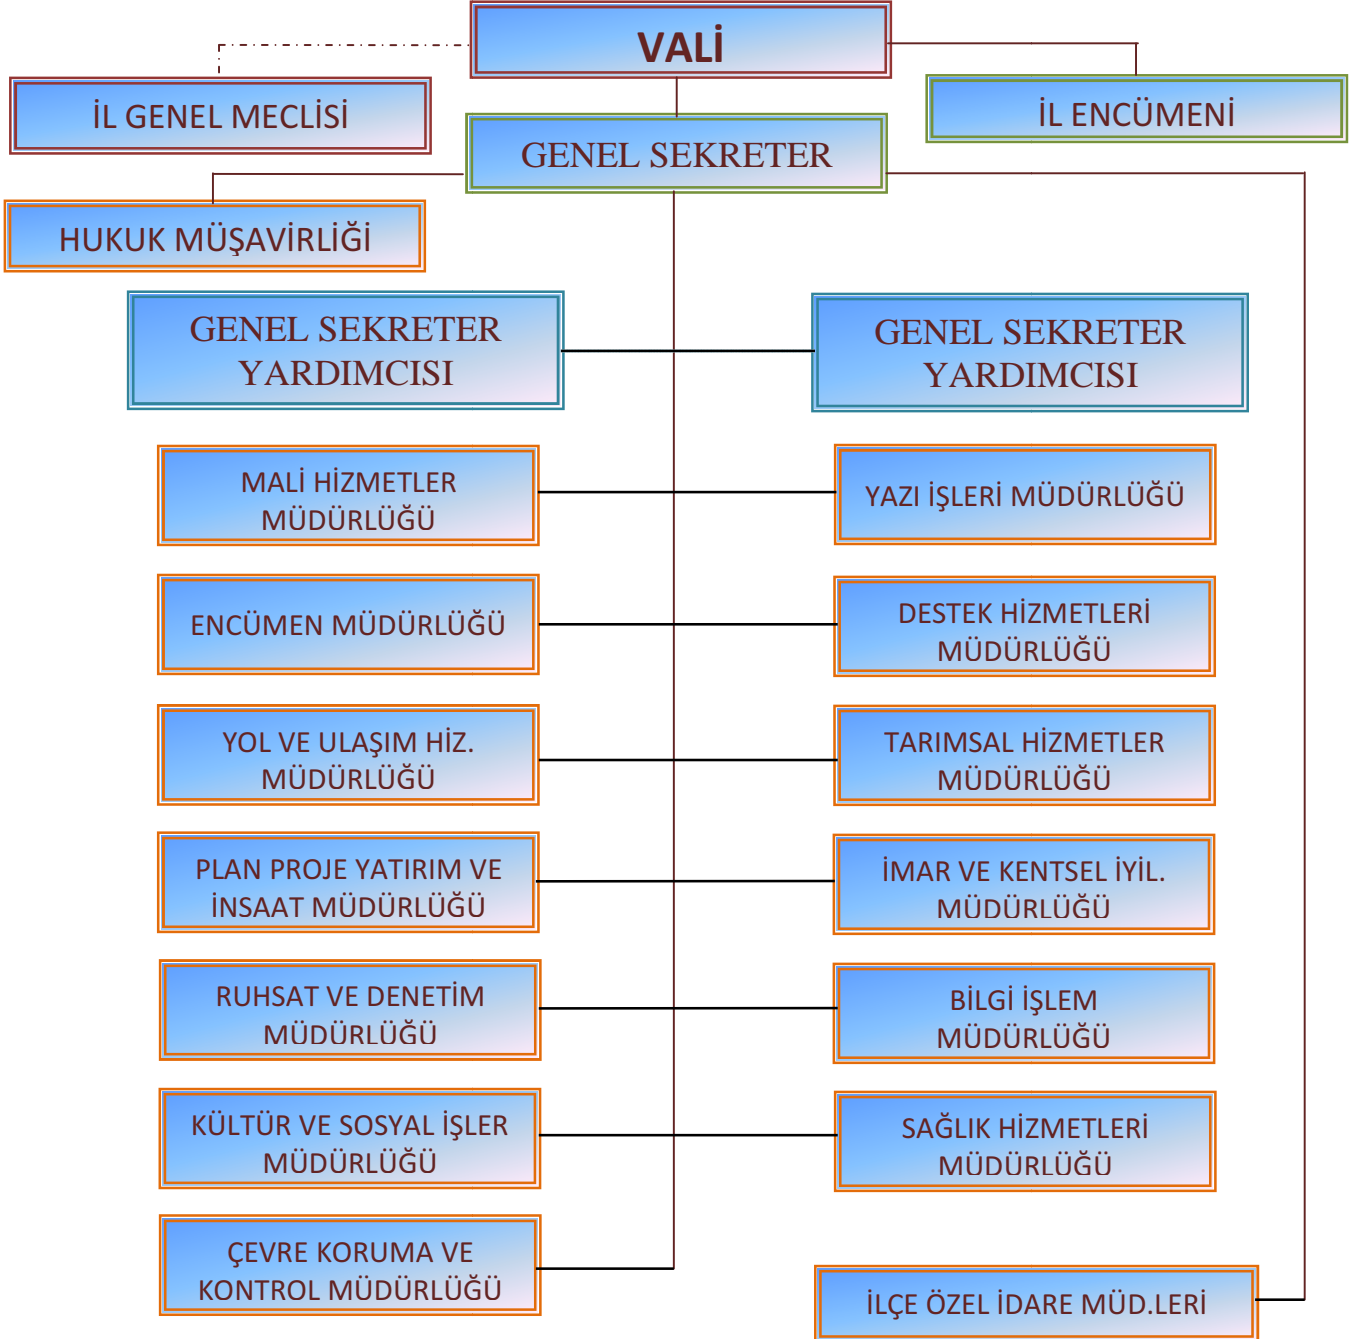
VALİ

İL GENEL MECLİSİ

İL ENCÜMENİ

GENEL SEKRETER

HUKUK MÜŞAVİRLİĞİ

GENEL SEKRETER YARDIMCISI

GENEL SEKRETER YARDIMCISI

MALİ HİZMETLER MÜDÜRLÜĞÜ

YAZI İŞLERİ MÜDÜRLÜĞÜ

ENCÜMEN MÜDÜRLÜĞÜ

DESTEK HİZMETLERİ MÜDÜRLÜĞÜ

YOL VE ULAŞIM HİZ. MÜDÜRLÜĞÜ

TARIMSAL HİZMETLER MÜDÜRLÜĞÜ

PLAN PROJE YATIRIM VE İNSAAT MÜDÜRLÜĞÜ

İMAR VE KENTSEL İYİL. MÜDÜRLÜĞÜ

RUHSAT VE DENETİM MÜDÜRLÜĞÜ

BİLGİ İŞLEM MÜDÜRLÜĞÜ

KÜLTÜR VE SOSYAL İŞLER MÜDÜRLÜĞÜ

SAĞLIK HİZMETLERİ MÜDÜRLÜĞÜ

ÇEVRE KORUMA VE KONTROL MÜDÜRLÜĞÜ

İLÇE ÖZEL İDARE MÜD.LERİ